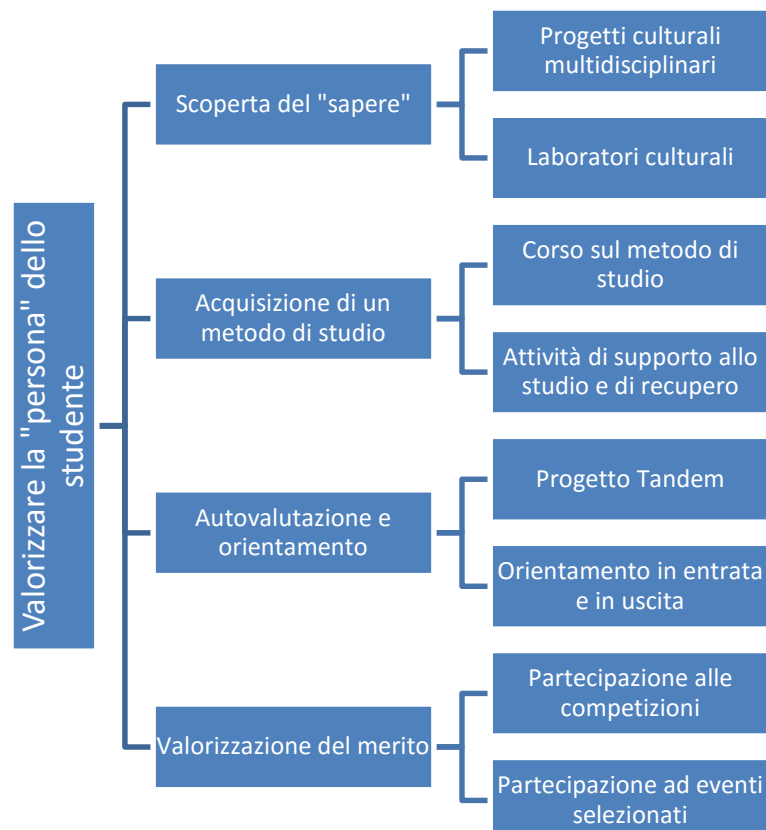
Valorizzare la "persona" dello studente

Scoperta del "sapere"

Progetti culturali multidisciplinari

Laboratori culturali

Acquisizione di un metodo di studio

Corso sul metodo di studio

Attività di supporto allo studio e di recupero

Autovalutazione e orientamento

Progetto Tandem

Orientamento in entrata e in uscita

Valorizzazione del merito

Partecipazione alle competizioni

Partecipazione ad eventi selezionati